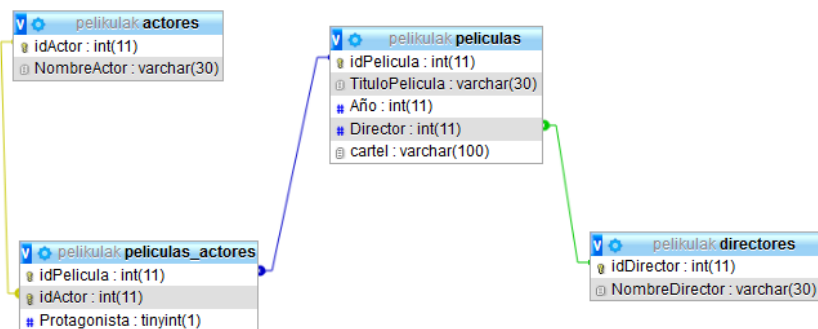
pelikulak actores
idActor : int(11)
NombreActor : varchar(30)

pelikulak peliculas
idPelicula : int(11)
TituloPelicula : varchar(30)
Año : int(11)
Director : int(11)
cartel : varchar(100)

pelikulak peliculas_actores
idPelicula : int(11)
idActor : int(11)
Protagonista : tinyint(1)

pelikulak directores
idDirector : int(11)
NombreDirector : varchar(30)